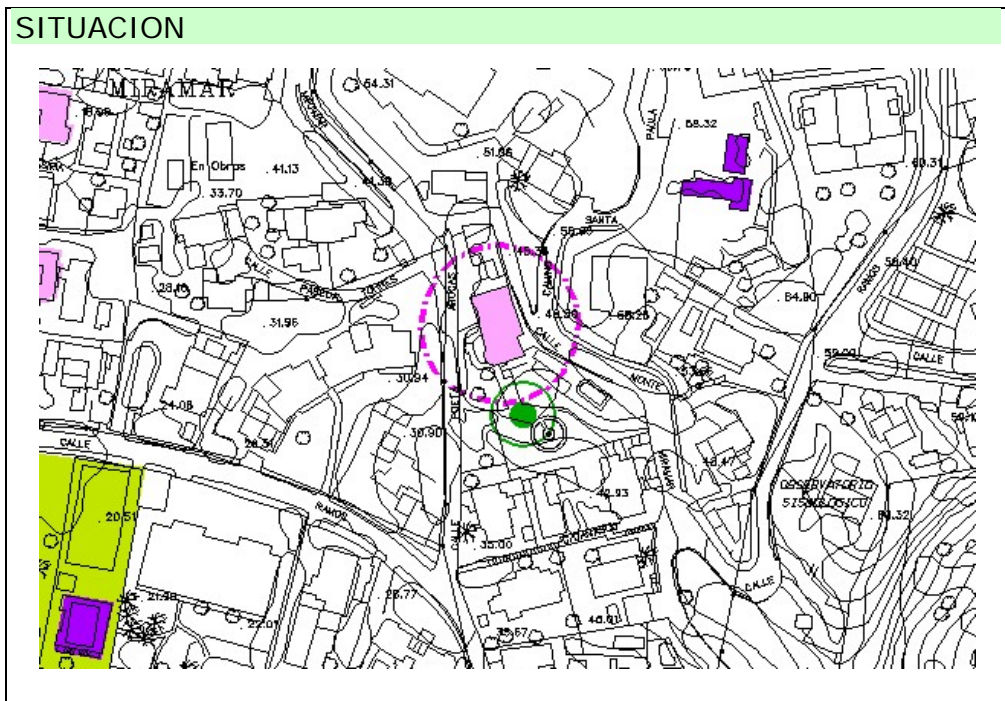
SITUACION

MIRAMAR

En Obras

41.13

33.70

54.31

51.06

68.32

60.31

SANTA

56.70

48.38

CALLE

PASEO

TORRES

28.16

31.95

48.39

68.26

64.90

RANGO

56.40

59.00

CALLE

MONTE

30.84

34.08

28.31

30.90

CALLE

RAMOS

20.51

21.48

22.01

26.77

35.00

42.93

43.47

OBSERVATORIO

SISMOLOGICO

64.32

CALLE

35.57

40.01

PAULA